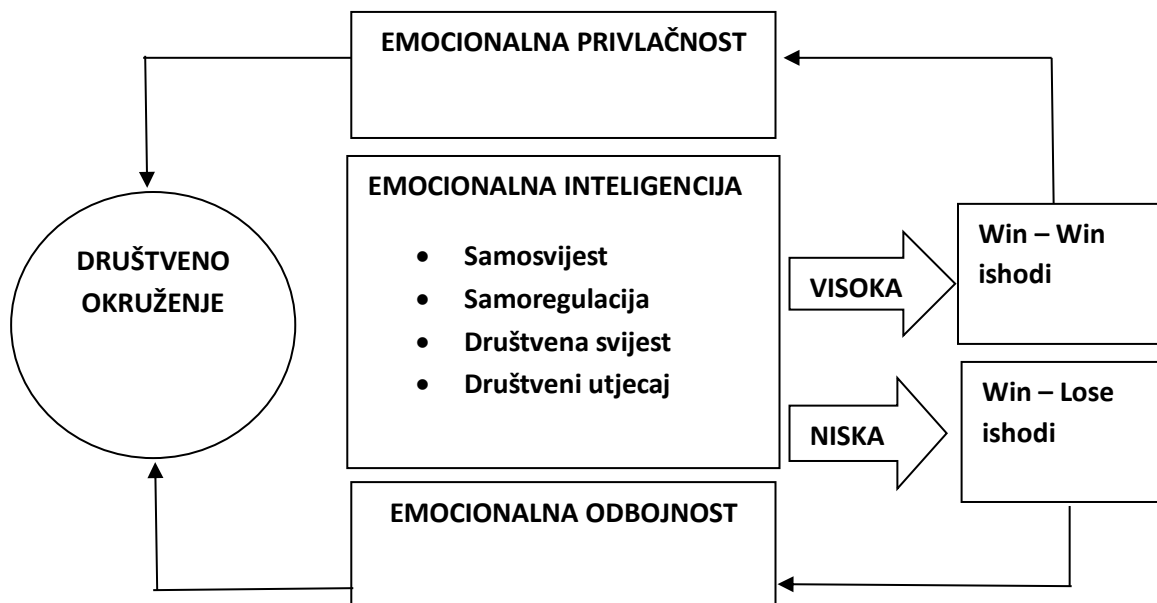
EMOCIONALNA PRIVLAČNOST

DRUŠTVENO OKRUŽENJE

EMOCIONALNA INTELIGENCIJA

- Samosvijest
- Samoregulacija
- Društvena svijest
- Društveni utjecaj

VISOKA

Win – Win ishodi

NISKA

Win – Lose ishodi

EMOCIONALNA ODBOJNOST